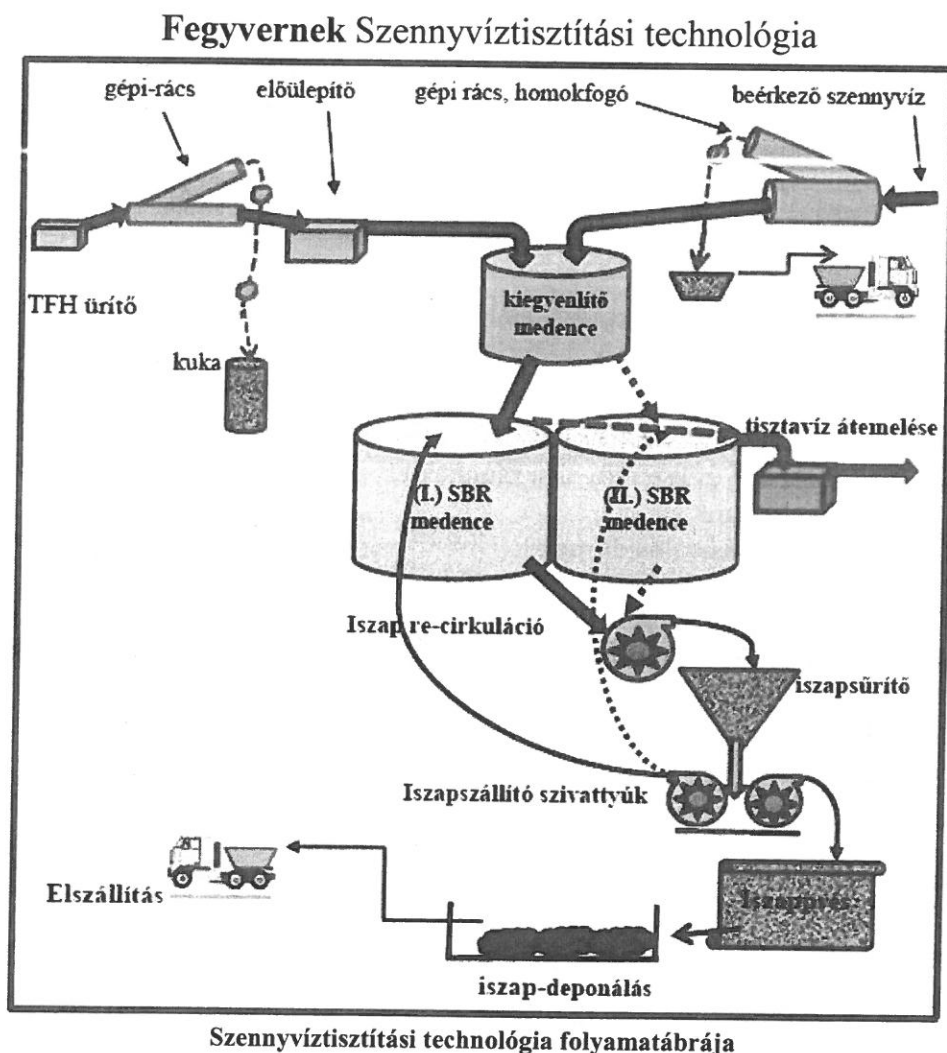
Fegyvernek Szennyvíztisztítási technológia

gépi-rács

előülepítő

gépi rács, homokfogó

beérkező szennyvíz

TFH ürítő

kiegyenlítő medence

kuka

(I.) SBR medence

(II.) SBR medence

tisztavíz átemelése

Iszap re-cirkuláció

iszapsűrítő

Iszapszállító szivattyúk

Elszállítás

Iszapprés

iszap-deponálás

Szennyvíztisztítási technológia folyamatábrája